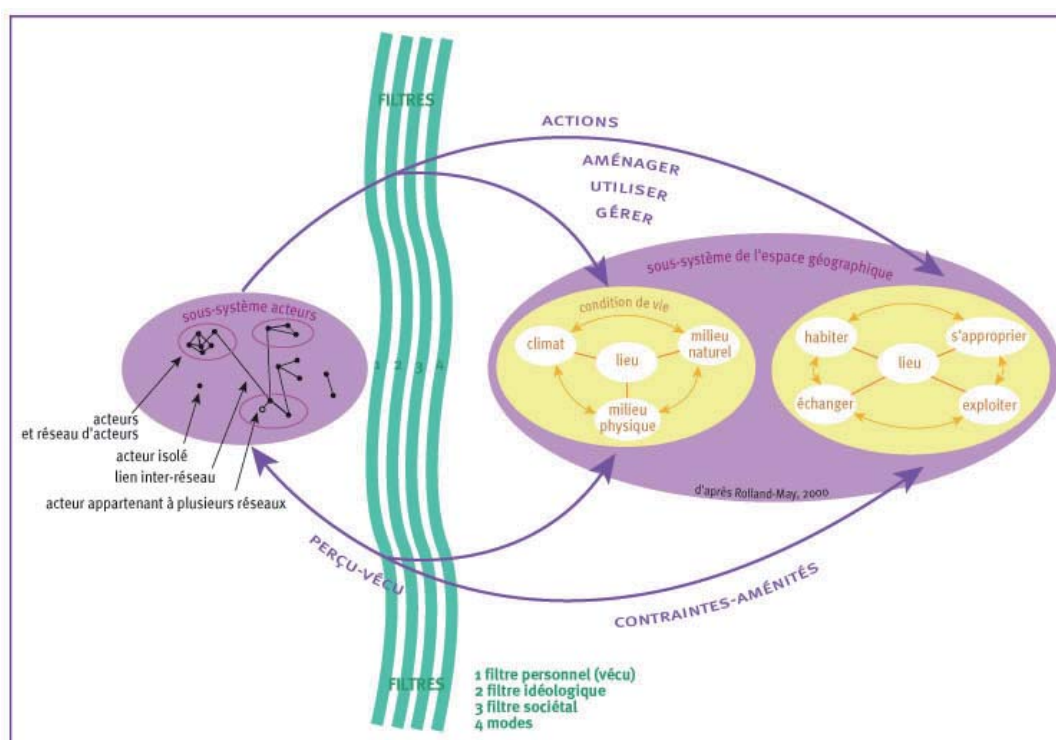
FILTRES

ACTIONS

AMÉNAGER

UTILISER

GÉRER

sous-système de l'espace géographique

sous-système acteurs

condition de vie

climat

lieu

milieu naturel

milieu physique

habiter

s'approprier

lieu

échanger

exploiter

1 2 3 4

acteurs et réseau d'acteurs

acteur isolé

lien inter-réseau

acteur appartenant à plusieurs réseaux

d'après Rolland-May, 2000

PERÇU-VÉCU

CONTRAINTES-AMÉNITÉS

FILTRES

1 filtre personnel (vécu)
2 filtre idéologique
3 filtre sociétal
4 modes